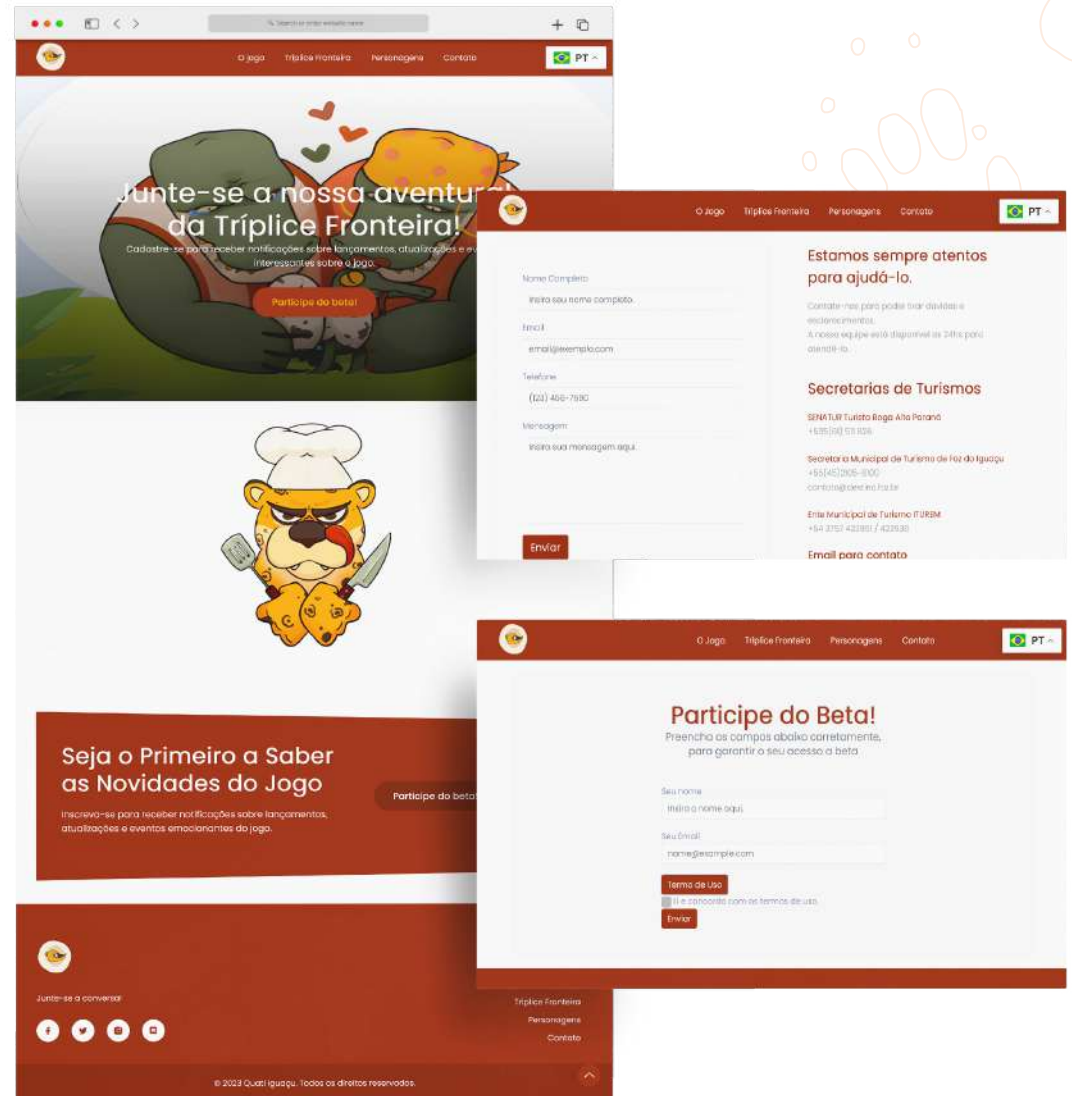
Search or enter website name

O jogo Tríplice Fronteira Personagens Contato

PT

Junte-se a nossa aventur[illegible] da Tríplice Fronteira!

Cadastre-se para receber notificações sobre lançamentos, atualizações e e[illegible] interessantes sobre o jogo.

Participe do beta!

Seja o Primeiro a Saber as Novidades do Jogo

Inscreva-se para receber notificações sobre lançamentos, atualizações e eventos emocionantes do jogo.

Participe do beta

Junte-se a conversa!

Tríplice Fronteira
Personagens
Contato

© 2023 Quati Iguaçu. Todos os direitos reservados.

O Jogo Tríplice Fronteira Personagens Contato

PT

Nome Completo
Insira seu nome completo.

Email
email@exemplo.com

Telefone
(123) 456-7890

Mensagem
Insira sua mensagem aqui.

Enviar

Estamos sempre atentos para ajudá-lo.

Contate-nos para poder tirar dúvidas e esclarecimentos.
A nossa equipe está disponível as 24hs para atende-lo.

Secretarias de Turismos

SENATUR Turista Bogo Alto Paraná
+595(00) 511 026

Secretaria Municipal de Turismo de Foz do Iguaçu
+55(45)2105-3100
contato@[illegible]

Ente Municipal de Turismo ITUREM
+54 3757 422810 / 422530

Email para contato

O Jogo Tríplice Fronteira Personagens Contato

PT

Participe do Beta!

Preencha os campos abaixo corretamente, para garantir o seu acesso a beta

Seu nome
Insira o nome aqui.

Seu Email
nome@example.com

Termos de Uso

Li e concordo com os termos de uso.

Enviar